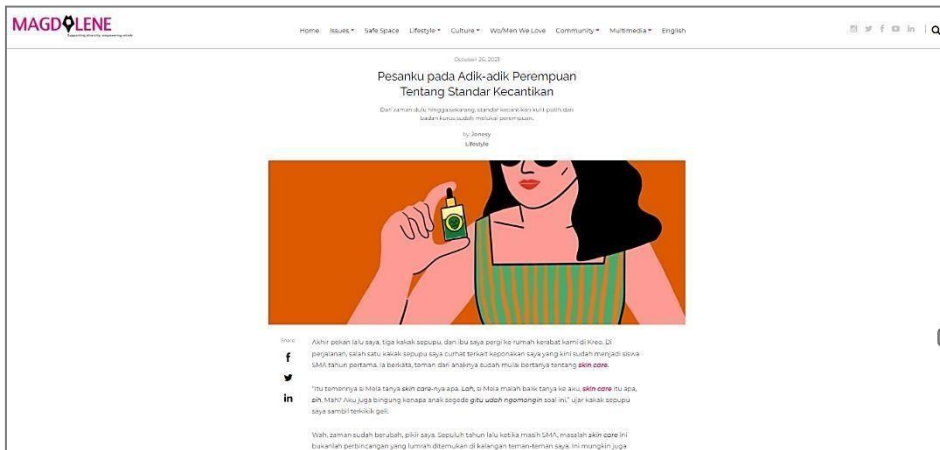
MAGDALENE
Supporting diversity, empowering minds

Home Issues Safe Space Lifestyle Culture Wo/Men We Love Community Multimedia English

October 26, 2021

Pesanku pada Adik-adik Perempuan Tentang Standar Kecantikan

Dari zaman dulu hingga sekarang, standar kecantikan kulit putih dan badan kurus sudah melukai perempuan.

by Jonesy
Lifestyle

Share

Akhir pekan lalu saya, tiga kakak sepupu, dan ibu saya pergi ke rumah kerabat kami di Kreo. Di perjalanan, salah satu kakak sepupu saya curhat terkait keponakan saya yang kini sudah menjadi siswa SMA tahun pertama. Ia berkata, teman dan anaknya sudah mulai bertanya tentang skin care.

"Itu temennya si Mela tanya skin care-nya apa. Loh, si Mela malah balik tanya ke aku, skin care itu apa, sih, Mah? Aku juga bingung kenapa anak segede gitu udah ngomongin soal ini," ujar kakak sepupu saya sambil terkikik geli.

Wah, zaman sudah berubah, pikir saya. Sepuluh tahun lalu ketika masih SMA, masalah skin care ini bukanlah perbincangan yang lumrah ditemukan di kalangan teman-teman saya. Ini mungkin juga